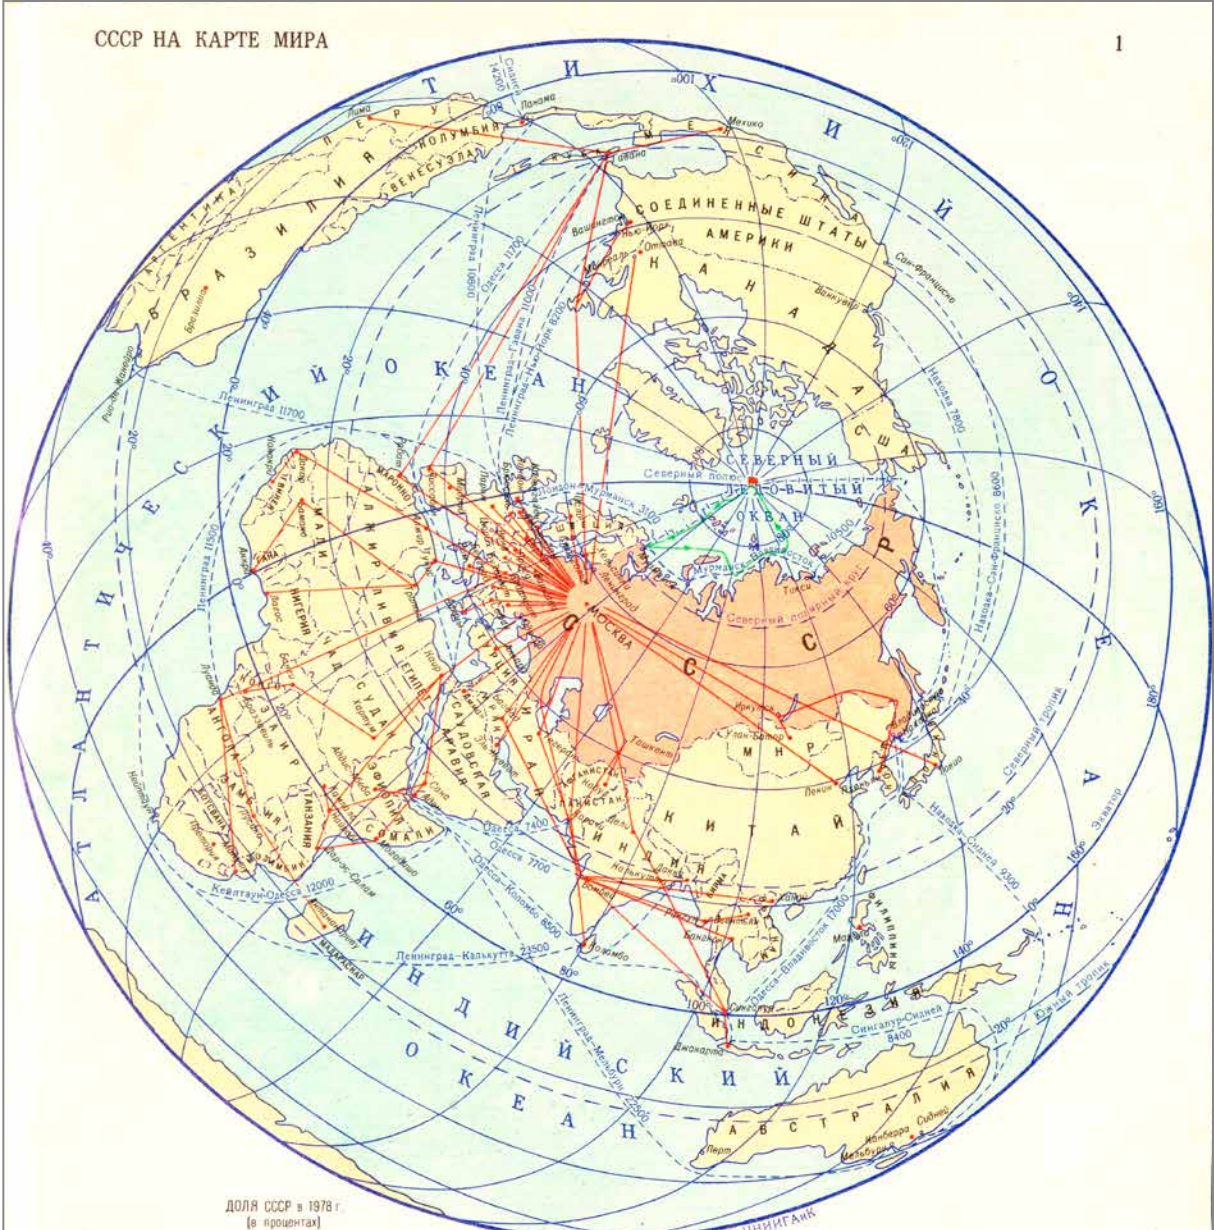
СССР НА КАРТЕ МИРА

1

ТИХИЙ ОКЕАН

АТЛАНТИЧЕСКИЙ ОКЕАН

ИНДИЙСКИЙ ОКЕАН

СЕВЕРНЫЙ ЛЕДОВИТЫЙ ОКЕАН

СССР

МОСКВА

СОЕДИНЕННЫЕ ШТАТЫ АМЕРИКИ

КАНАДА

США

МЕКСИКА

БРАЗИЛИЯ

АРГЕНТИНА

ПЕРУ

КОЛУМБИЯ

ВЕНЕСУЭЛА

МАЛИ

АЛЖИР

ЛИВИЯ

ЕГИПЕТ

НИГЕРИЯ

СУДАН

ЗАИР

ТАНЗАНИЯ

ЭФИОПИЯ

СОМАЛИ

ЗАМБИЯ

АНГОЛА

МАДАГАСКАР

САУДОВСКАЯ АРАВИЯ

ИРАН

АФГАНИСТАН

ПАКИСТАН

ИНДИЯ

КИТАЙ

МНР

ИНДОНЕЗИЯ

ФИЛИППИНЫ

АВСТРАЛИЯ

ТУРЦИЯ

Лима

Панама

Мехико

Гавана

Вашингтон

Нью-Йорк

Оттава

Ванкувер

Сан-Франциско

Бразилиа

Рио-де-Жанейро

Ленинград 11700

Ленинград 11500

Ленинград 10600

Одесса 11700

Ленинград–Гавана 10000

Ленинград–Нью-Йорк 8200

Лондон

Мурманск 3100

Северный полюс

Мурманск–Владивосток

Находка 7800

Находка–Сан-Франциско 8600

Находка–Сидней 9300

Северный полярный круг

Северный тропик

Южный тропик

Экватор

Иркутск

Улан-Батор

Ташкент

Токио

Тикси

Дакар

Аккра

Луанда

Кейптаун–Одесса 12000

Дар-эс-Салам

Аддис-Абеба

Одесса 7400

Одесса 7700

Одесса–Коломбо 6500

Ленинград–Калькутта 23500

Ленинград–Мельбурн 22500

Одесса–Владивосток 17000

Коломбо

Бомбей

Калькутта

Дели

Карачи

Бангкок

Сингапур

Сингапур–Сидней 8400

Джакарта

Перт

Канберра

Сидней

Мельбурн

Манила

20°

40°

60°

80°

100°

120°

140°

160°

180°

ДОЛЯ СССР в 1978 г. (в процентах)

ГУГК ЦНИИГАиК